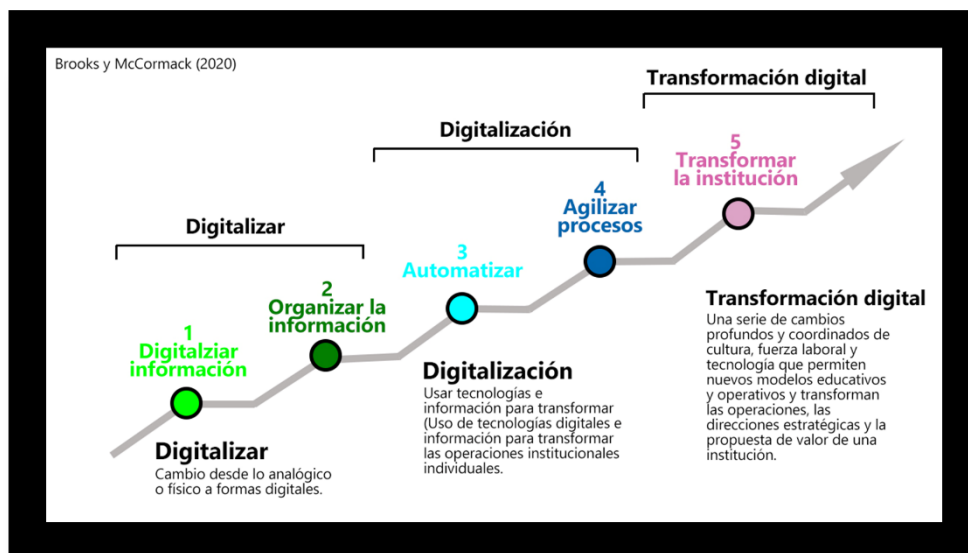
Brooks y McCormack (2020)

Transformación digital

Digitalización

Digitalizar

1
Digitalziar información

2
Organizar la información

3
Automatizar

4
Agilizar procesos

5
Transformar la institución

Digitalizar
Cambio desde lo analógico o físico a formas digitales.

Digitalización
Usar tecnologías e información para transformar (Uso de tecnologías digitales e información para transformar las operaciones institucionales individuales.

Transformación digital
Una serie de cambios profundos y coordinados de cultura, fuerza laboral y tecnología que permiten nuevos modelos educativos y operativos y transforman las operaciones, las direcciones estratégicas y la propuesta de valor de una institución.